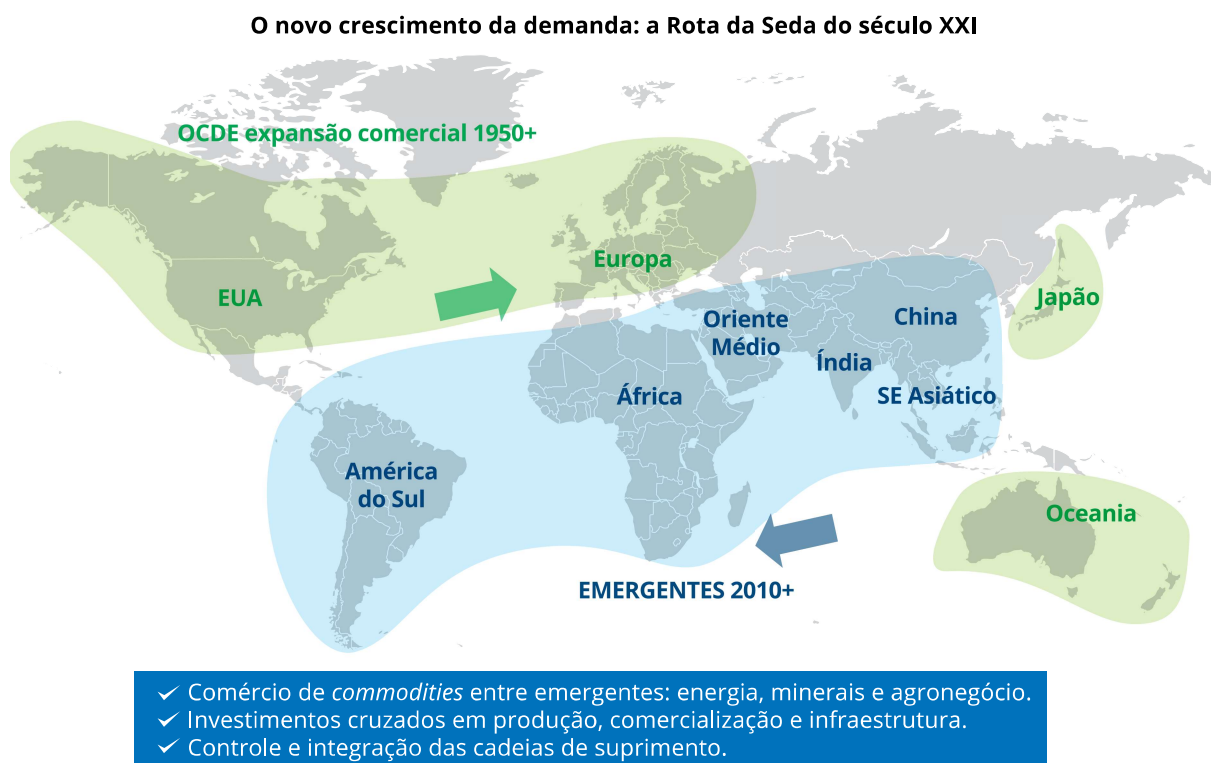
O novo crescimento da demanda: a Rota da Seda do século XXI

OCDE expansão comercial 1950+

EUA

Europa

Japão

Oriente Médio

China

Índia

SE Asiático

África

América do Sul

Oceania

EMERGENTES 2010+

✓ Comércio de *commodities* entre emergentes: energia, minerais e agronegócio.
✓ Investimentos cruzados em produção, comercialização e infraestrutura.
✓ Controle e integração das cadeias de suprimento.